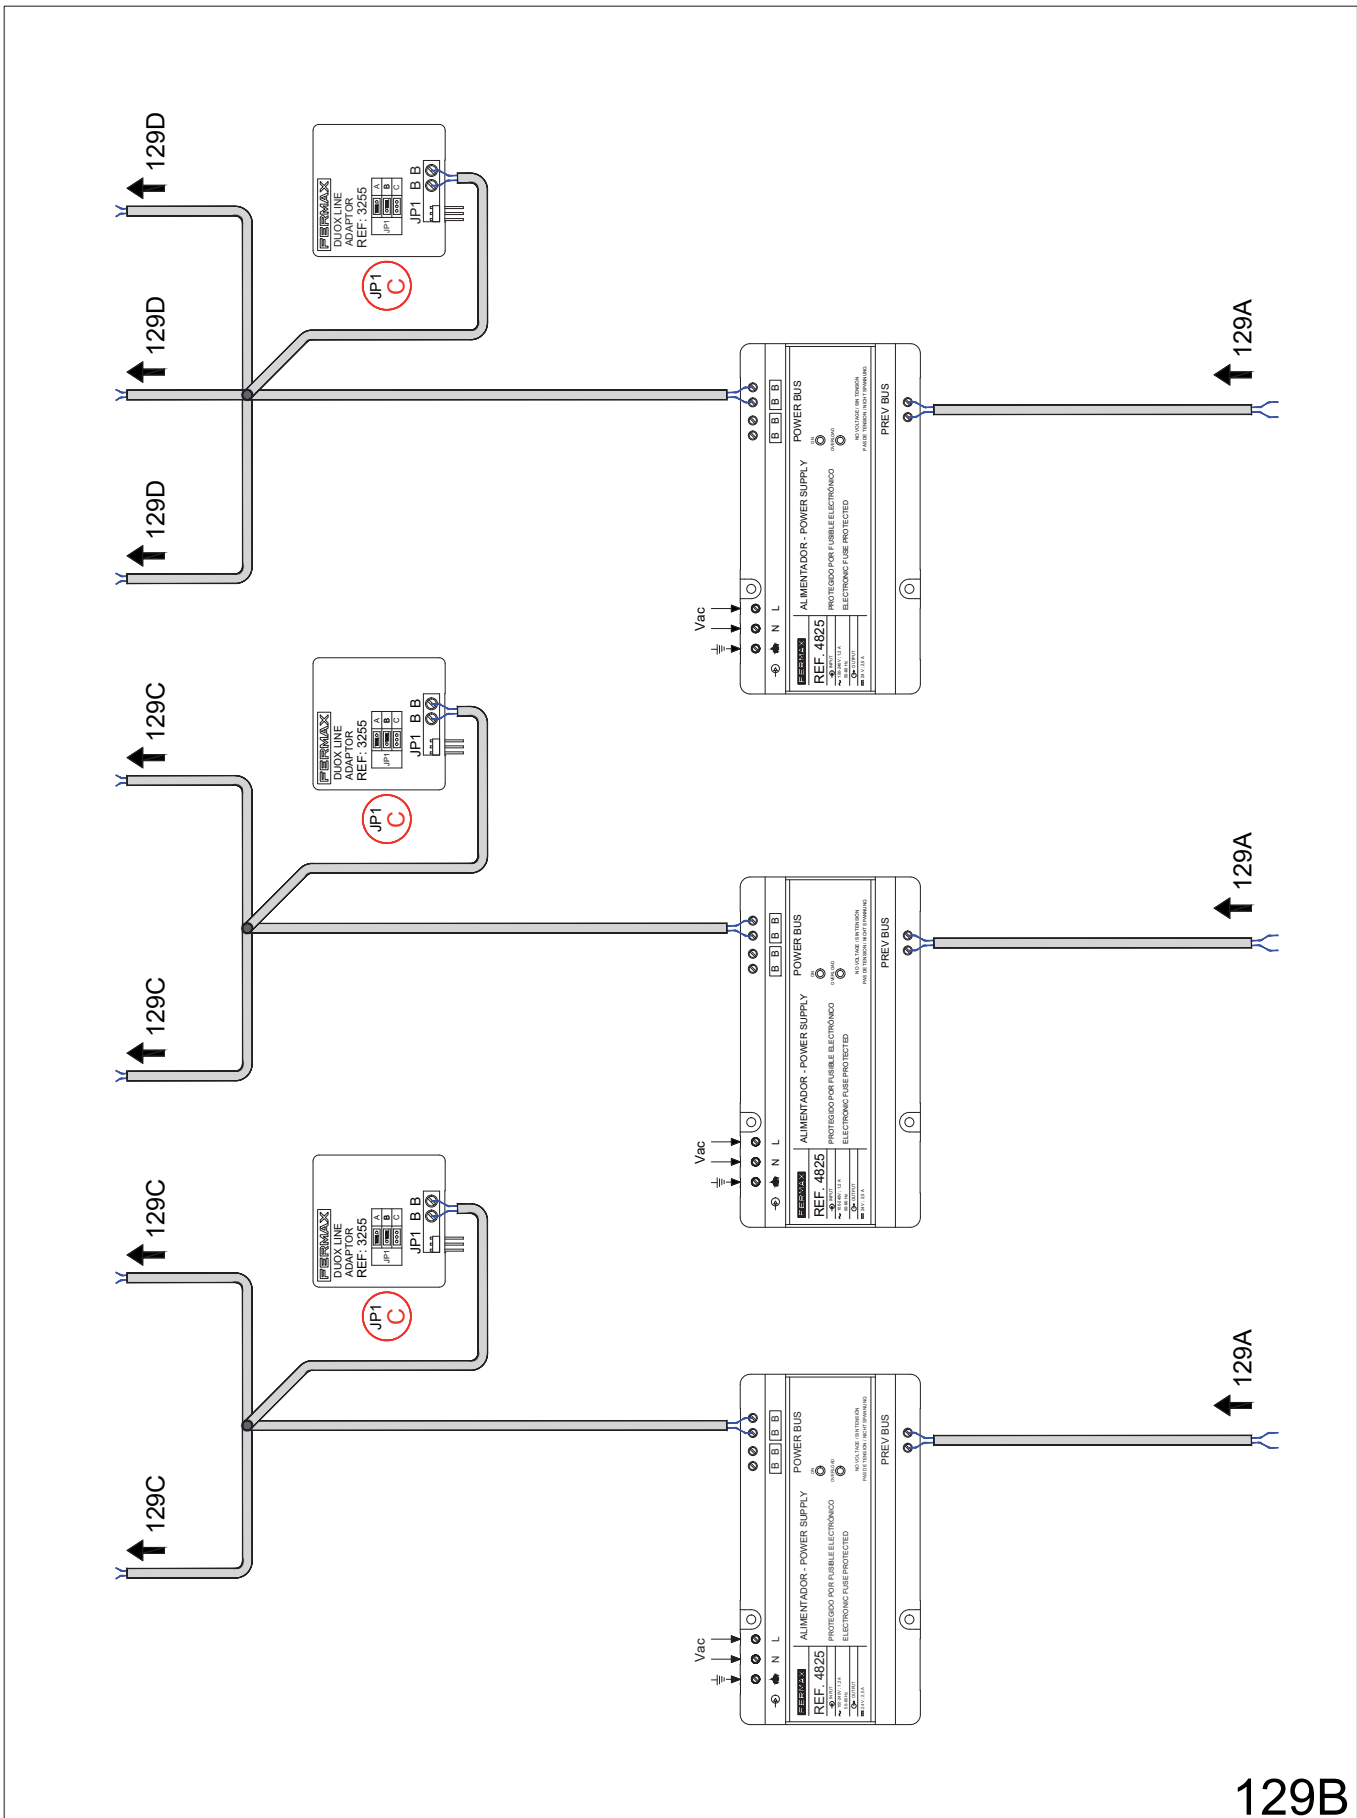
129D
129D
129D
FERMAX DUOX LINE ADAPTOR REF: 3255
JP1 A B C
JP1 B B
JP1 C
129A
B B B B
POWER BUS
ALIMENTADOR - POWER SUPPLY
PROTEGIDO POR FUSIBLE ELECTRÓNICO
ELECTRONIC FUSE PROTECTED
PREV BUS
Vac
L N
FERMAX
REF. 4825
129C
129C
FERMAX DUOX LINE ADAPTOR REF: 3255
JP1 A B C
JP1 B B
JP1 C
129A
B B B B
POWER BUS
ALIMENTADOR - POWER SUPPLY
PROTEGIDO POR FUSIBLE ELECTRÓNICO
ELECTRONIC FUSE PROTECTED
PREV BUS
Vac
L N
FERMAX
REF. 4825
129C
129C
FERMAX DUOX LINE ADAPTOR REF: 3255
JP1 A B C
JP1 B B
JP1 C
129A
B B B B
POWER BUS
ALIMENTADOR - POWER SUPPLY
PROTEGIDO POR FUSIBLE ELECTRÓNICO
ELECTRONIC FUSE PROTECTED
PREV BUS
Vac
L N
FERMAX
REF. 4825
129B